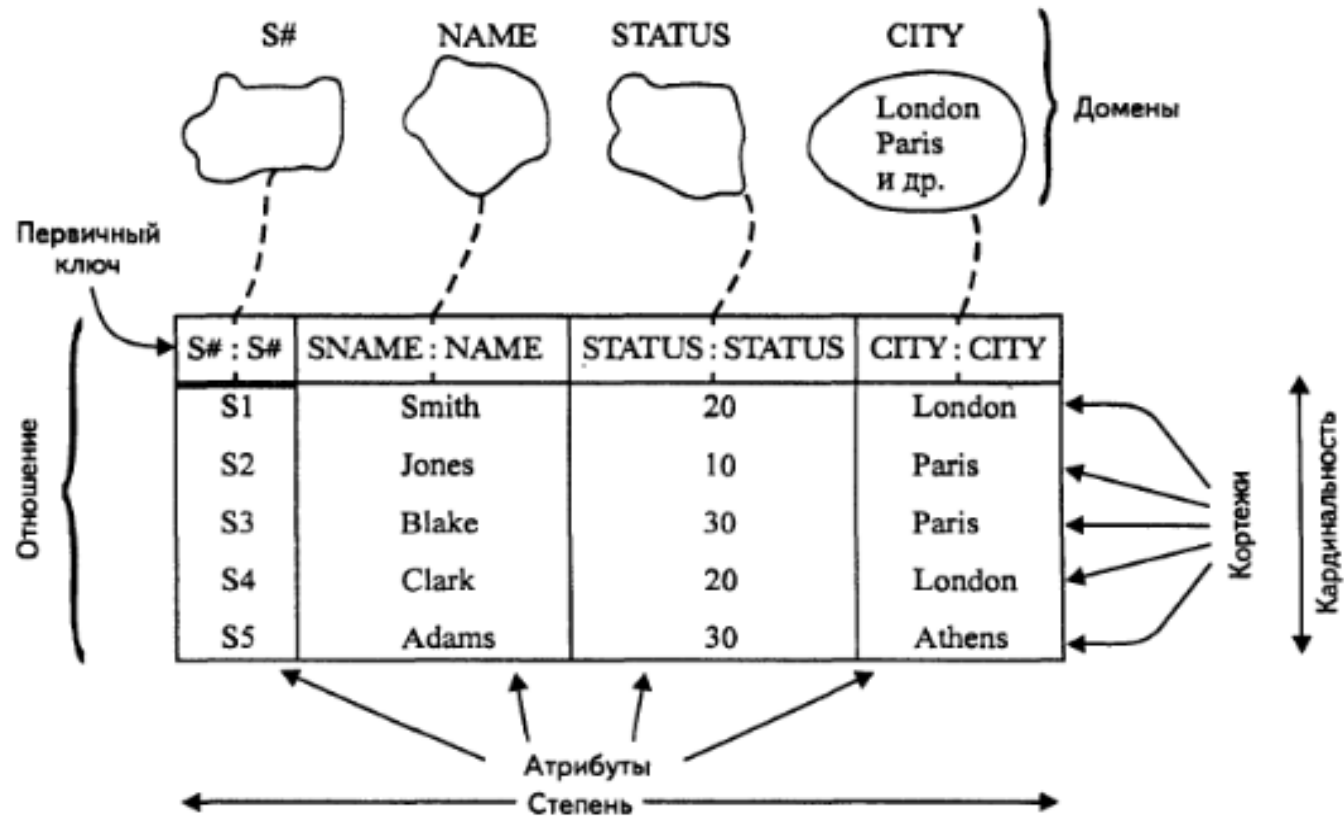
S#

NAME

STATUS

CITY

London
Paris
и др.

Домены

Первичный ключ

Отношение

| S# : S# | SNAME : NAME | STATUS : STATUS | CITY : CITY |
|---|---|---|---|
| S1 | Smith | 20 | London |
| S2 | Jones | 10 | Paris |
| S3 | Blake | 30 | Paris |
| S4 | Clark | 20 | London |
| S5 | Adams | 30 | Athens |

Кортежи

Кардинальность

Атрибуты

Степень